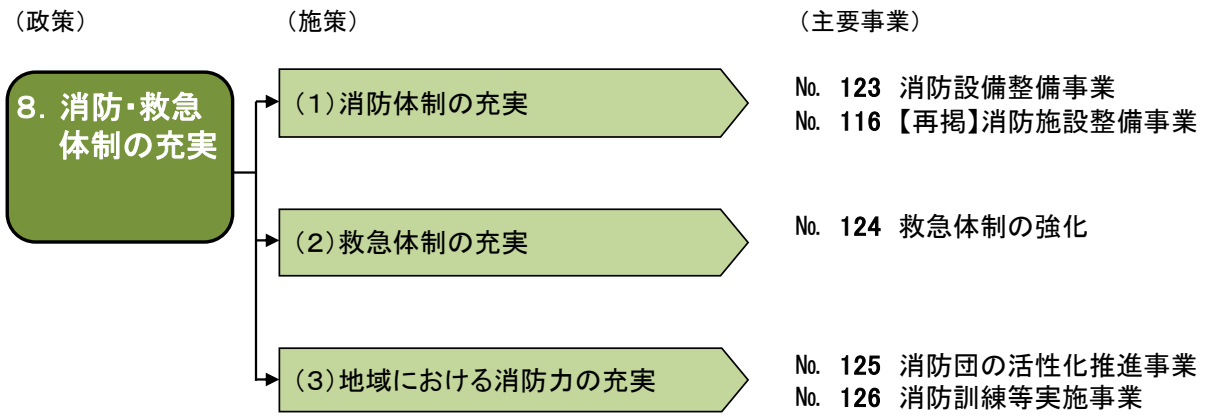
（政策）

（施策）

（主要事業）

8．消防・救急体制の充実

（1）消防体制の充実

№ 123 消防設備整備事業
№ 116 【再掲】消防施設整備事業

（2）救急体制の充実

№ 124 救急体制の強化

（3）地域における消防力の充実

№ 125 消防団の活性化推進事業
№ 126 消防訓練等実施事業